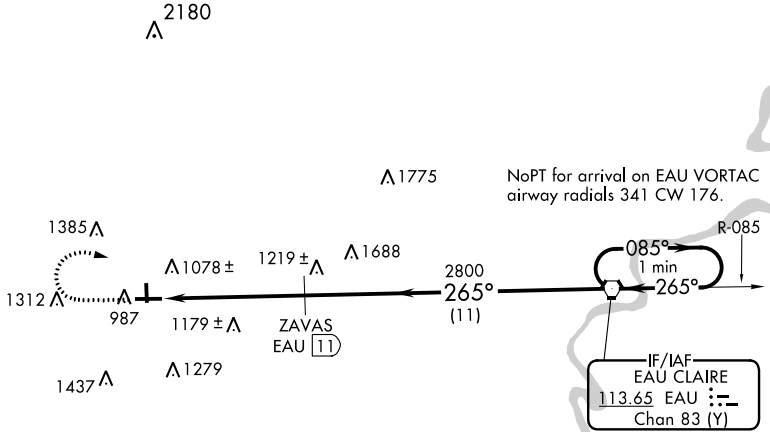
2180

NoPT for arrival on EAU VORTAC airway radials 341 CW 176.

1775

1385

1078 ±

1219 ±

1688

085°

1 min

R-085

2800

265°

265°

(11)

1312

987

1179 ±

ZAVAS

EAU 11

IF/IAF

EAU CLAIRE

113.65 EAU

Chan 83 (Y)

1437

1279